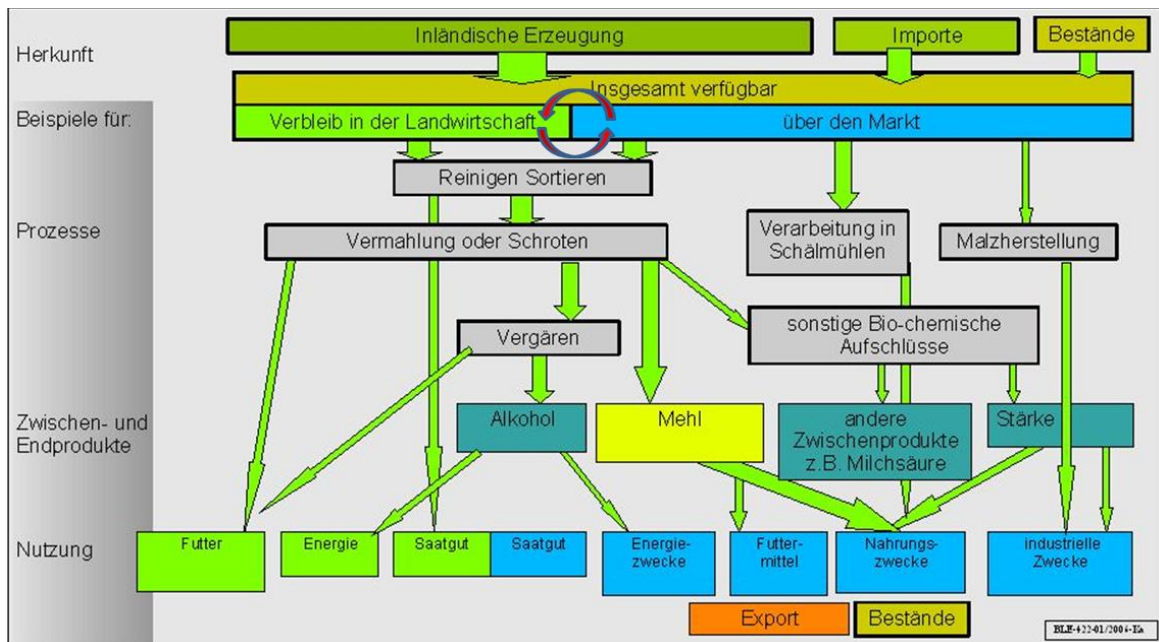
Herkunft

Inländische Erzeugung

Importe

Bestände

Insgesamt verfügbar

Beispiele für:

Verbleib in der Landwirtschaft

über den Markt

Reinigen Sortieren

Prozesse

Vermahlung oder Schroten

Verarbeitung in Schälmühlen

Malzherstellung

Vergären

sonstige Bio-chemische Aufschlüsse

Zwischen- und Endprodukte

Alkohol

Mehl

andere Zwischenprodukte z.B. Milchsäure

Stärke

Nutzung

Futter

Energie

Saatgut

Saatgut

Energiezwecke

Futtermittel

Nahrungszwecke

industrielle Zwecke

Export

Bestände

BLE-422-01/2004-Ea